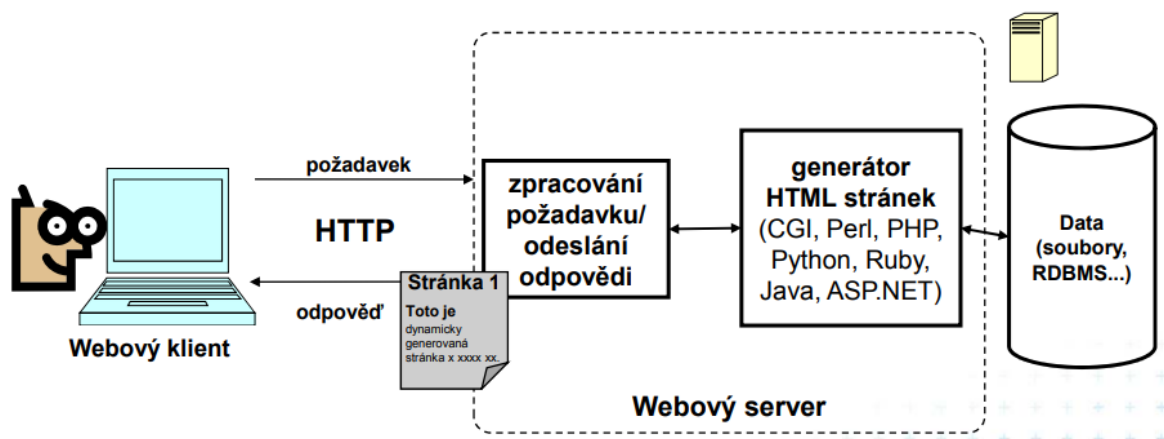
požadavek

HTTP

odpověď

Webový klient

Stránka 1
Toto je dynamicky generovaná stránka x xxxx xx.

zpracování požadavku/ odeslání odpovědi

generátor HTML stránek (CGI, Perl, PHP, Python, Ruby, Java, ASP.NET)

Data (soubory, RDBMS...)

Webový server